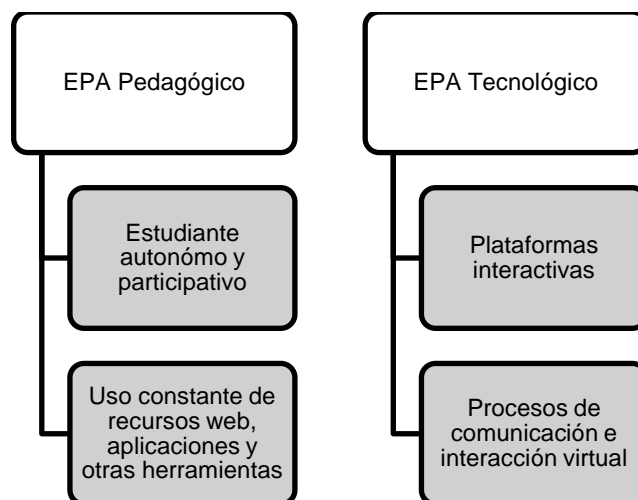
EPA Pedagógico

Estudiante autonómo y participativo

Uso constante de recursos web, aplicaciones y otras herramientas

EPA Tecnológico

Plataformas interactivas

Procesos de comunicación e interacción virtual